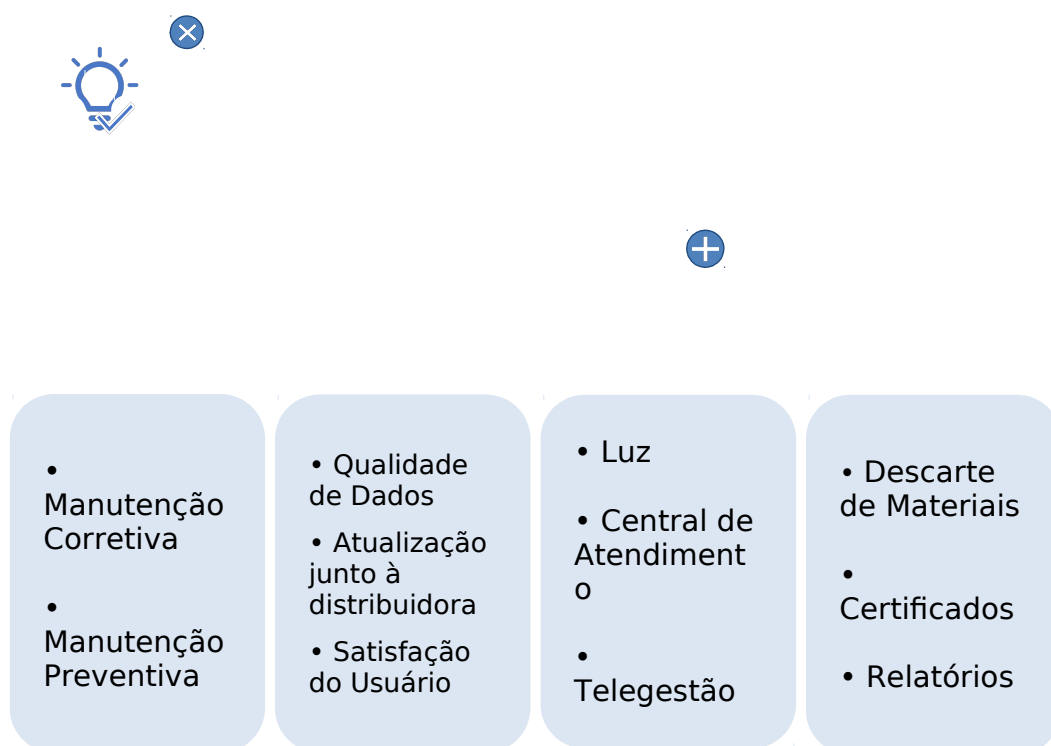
• Manutenção Corretiva

• Manutenção Preventiva

• Qualidade de Dados

• Atualização junto à distribuidora

• Satisfação do Usuário

• Luz

• Central de Atendiment o

• Telegestão

• Descarte de Materiais

• Certificados

• Relatórios